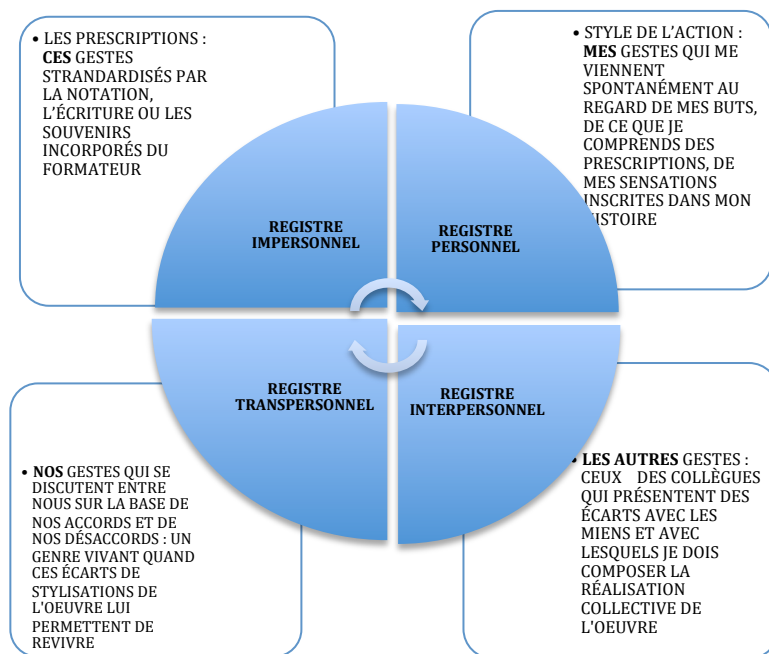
• LES PRESCRIPTIONS : **CES** GESTES STRANDARDISÉS PAR LA NOTATION, L'ÉCRITURE OU LES SOUVENIRS INCORPORÉS DU FORMATEUR

• STYLE DE L'ACTION : **MES** GESTES QUI ME VIENNENT SPONTANÉMENT AU REGARD DE MES BUTS, DE CE QUE JE COMPRENDS DES PRESCRIPTIONS, DE MES SENSATIONS INSCRITES DANS MON HISTOIRE

REGISTRE IMPERSONNEL

REGISTRE PERSONNEL

REGISTRE TRANSPERSONNEL

REGISTRE INTERPERSONNEL

• **NOS** GESTES QUI SE DISCUTENT ENTRE NOUS SUR LA BASE DE NOS ACCORDS ET DE NOS DÉSACCORDS : UN GENRE VIVANT QUAND CES ÉCARTS DE STYLISATIONS DE L'OEUVRE LUI PERMETTENT DE REVIVRE

• **LES AUTRES** GESTES : CEUX DES COLLÈGUES QUI PRÉSENTENT DES ÉCARTS AVEC LES MIENS ET AVEC LESQUELS JE DOIS COMPOSER LA RÉALISATION COLLECTIVE DE L'OEUVRE